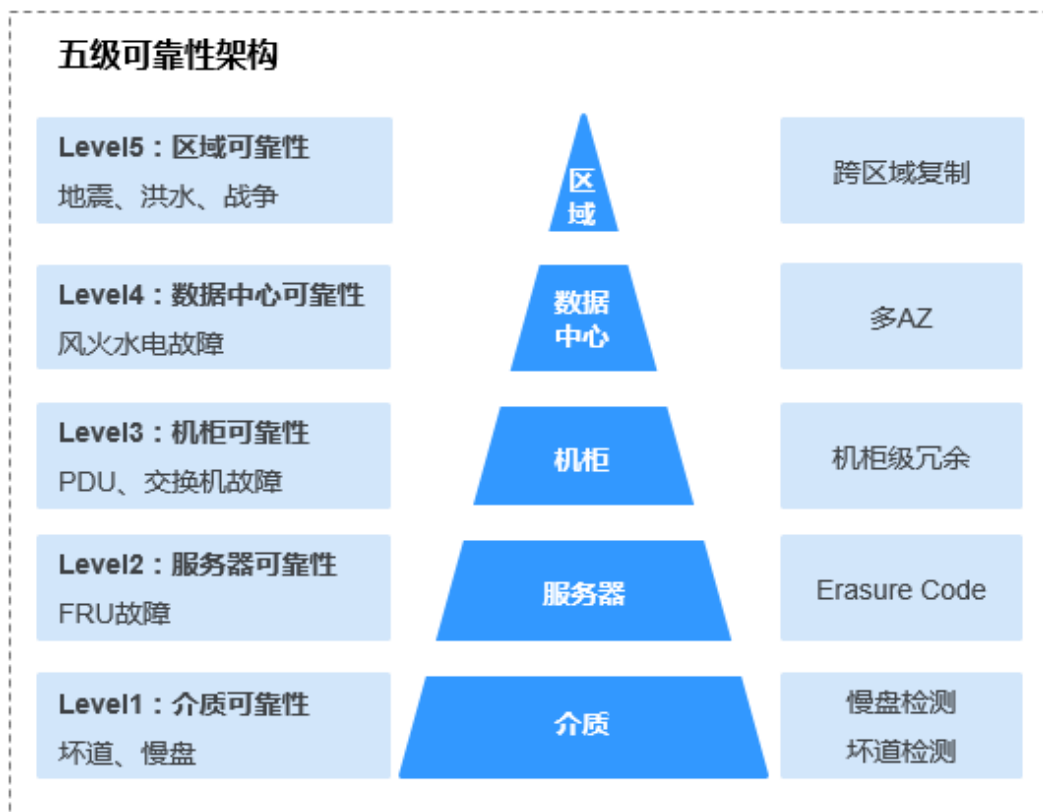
五级可靠性架构

Level5：区域可靠性
地震、洪水、战争

区域

跨区域复制

Level4：数据中心可靠性
风火水电故障

数据中心

多AZ

Level3：机柜可靠性
PDU、交换机故障

机柜

机柜级冗余

Level2：服务器可靠性
FRU故障

服务器

Erasure Code

Level1：介质可靠性
坏道、慢盘

介质

慢盘检测
坏道检测